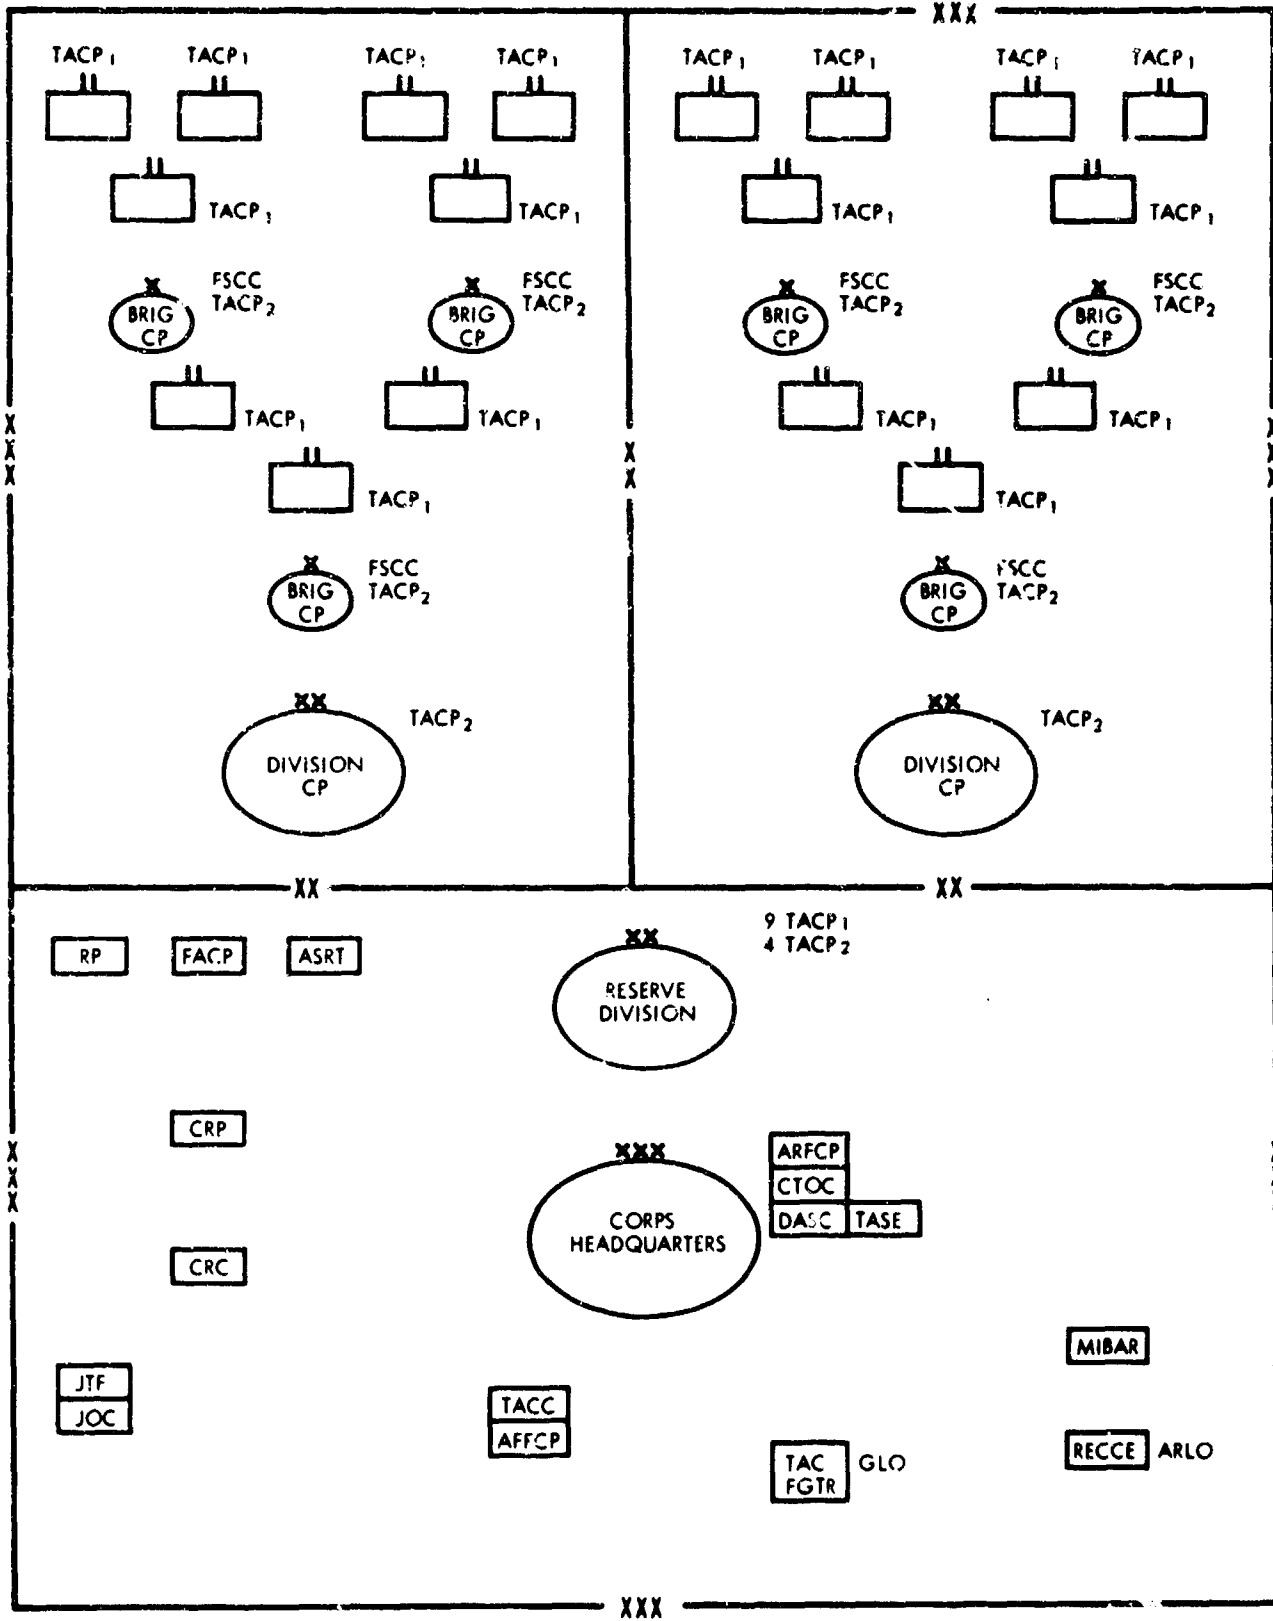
XXX

$TACP_1$ $TACP_1$ $TACP_1$ $TACP_1$

$TACP_1$ $TACP_1$

X BRIG CP FSCC $TACP_2$

X BRIG CP FSCC $TACP_2$

$TACP_1$ $TACP_1$

$TACP_1$

X BRIG CP FSCC $TACP_2$

XX DIVISION CP $TACP_2$

$TACP_1$ $TACP_1$ $TACP_1$ $TACP_1$

$TACP_1$ $TACP_1$

X BRIG CP FSCC $TACP_2$

X BRIG CP FSCC $TACP_2$

$TACP_1$ $TACP_1$

$TACP_1$

X BRIG CP FSCC $TACP_2$

XX DIVISION CP $TACP_2$

XXX

XX

XXX

XX

XX

RP FACP ASRT

XX RESERVE DIVISION 9 $TACP_1$ 4 $TACP_2$

CRP

XXX CORPS HEADQUARTERS

ARFCP
CTOC
DASC TASE

CRC

XXX

MIBAR

JTF
JOC

TACC
AFFCP

TAC FGTR GLO

RECCE ARLO

XXX